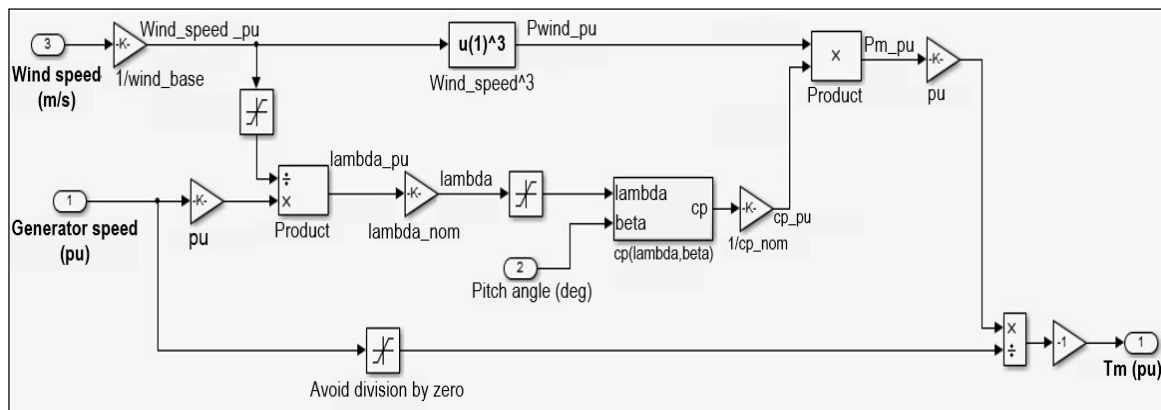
3
-K-
Wind_speed _pu
u(1)^3
Pwind_pu
×
Pm_pu
-K-
Wind speed (m/s)
1/wind_base
Wind_speed^3
Product
pu
lambda_pu
÷
×
lambda
-K-
lambda
beta
cp
-K-
cp_pu
1
-K-
Generator speed (pu)
pu
Product
lambda_nom
cp(lambda,beta)
1/cp_nom
2
Pitch angle (deg)
×
÷
-1
1
Avoid division by zero
Tm (pu)